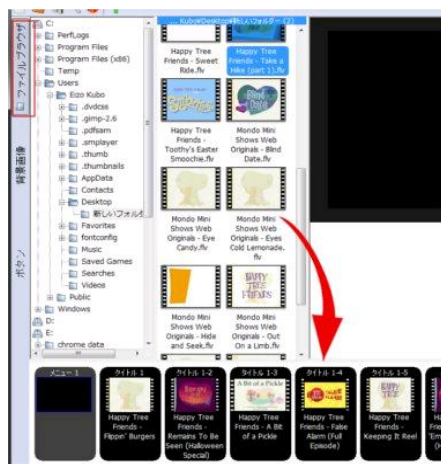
ファイルブラウザ
背景画像
ボタン

C:
PerfLogs
Program Files
Program Files (x86)
Temp
Users
Eizo Kubo
.dvdcss
.gimp-2.6
.pdfsam
.smplayer
.thumb
.thumbnails
AppData
Contacts
Desktop
新しいフォルダ
Favorites
fontconfig
Music
Saved Games
Searches
Videos
Public
Windows
D:
E:
chrome data

... Kubo¥Desktop¥新しいフォルダー (2)

Happy Tree Friends - Sweet Ride.flv
Happy Tree Friends - Take a Hike (part 1).flv
Happy Tree Friends - Toothy's Easter Smoochie.flv
Mondo Mini Shows Web Originals - Blind Date.flv
Mondo Mini Shows Web Originals - Eye Candy.flv
Mondo Mini Shows Web Originals - Eyes Cold Lemonade.flv
Mondo Mini Shows Web Originals - Hide and Seek.flv
Mondo Mini Shows Web Originals - Out On a Limb.flv

メニュー 1
タイトル 1
Happy Tree Friends - Flippin' Burgers
タイトル 1-2
Happy Tree Friends - Remains To Be Seen (Halloween Special)
タイトル 1-3
A Bit of a Pickle
Happy Tree Friends - A Bit of a Pickle
タイトル 1-4
Happy Tree Friends - False Alarm (Full Episode)
タイトル 1-5
Happy Tree Friends - Keeping It Reel
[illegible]